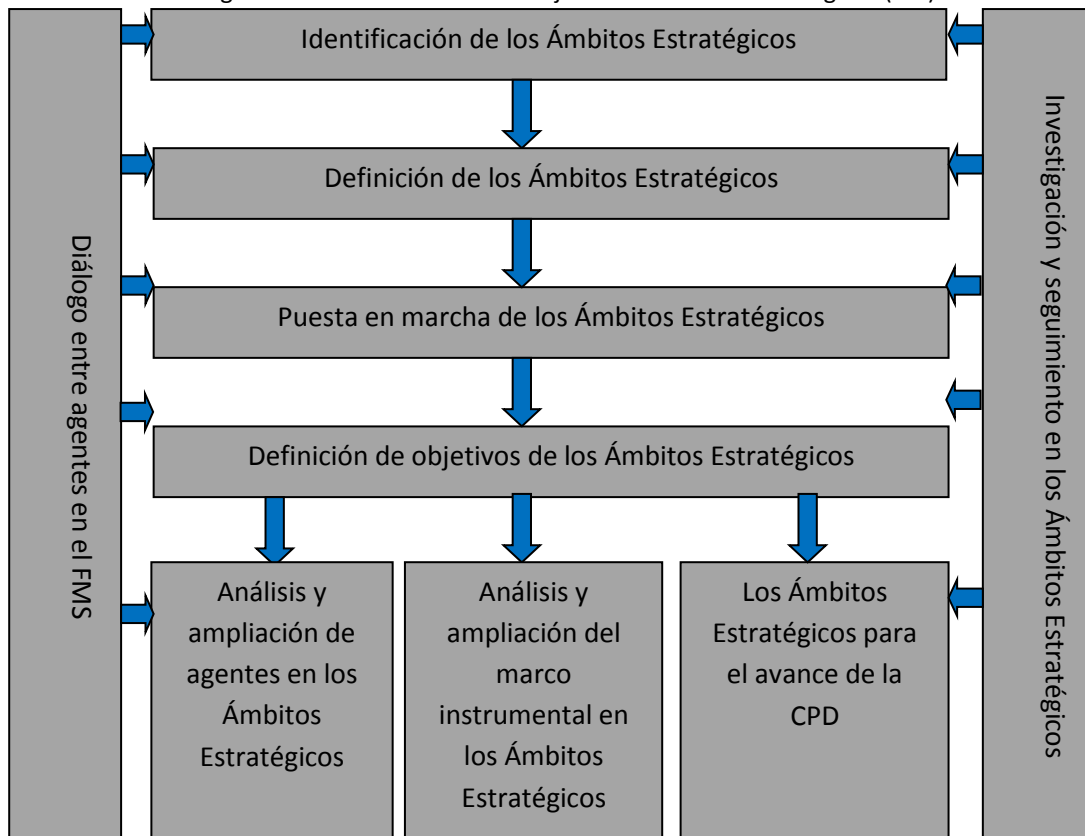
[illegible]

Diálogo entre agentes en el FMS

Identificación de los Ámbitos Estratégicos

Definición de los Ámbitos Estratégicos

Puesta en marcha de los Ámbitos Estratégicos

Definición de objetivos de los Ámbitos Estratégicos

Análisis y ampliación de agentes en los Ámbitos Estratégicos

Análisis y ampliación del marco instrumental en los Ámbitos Estratégicos

Los Ámbitos Estratégicos para el avance de la CPD

Investigación y seguimiento en los Ámbitos Estratégicos